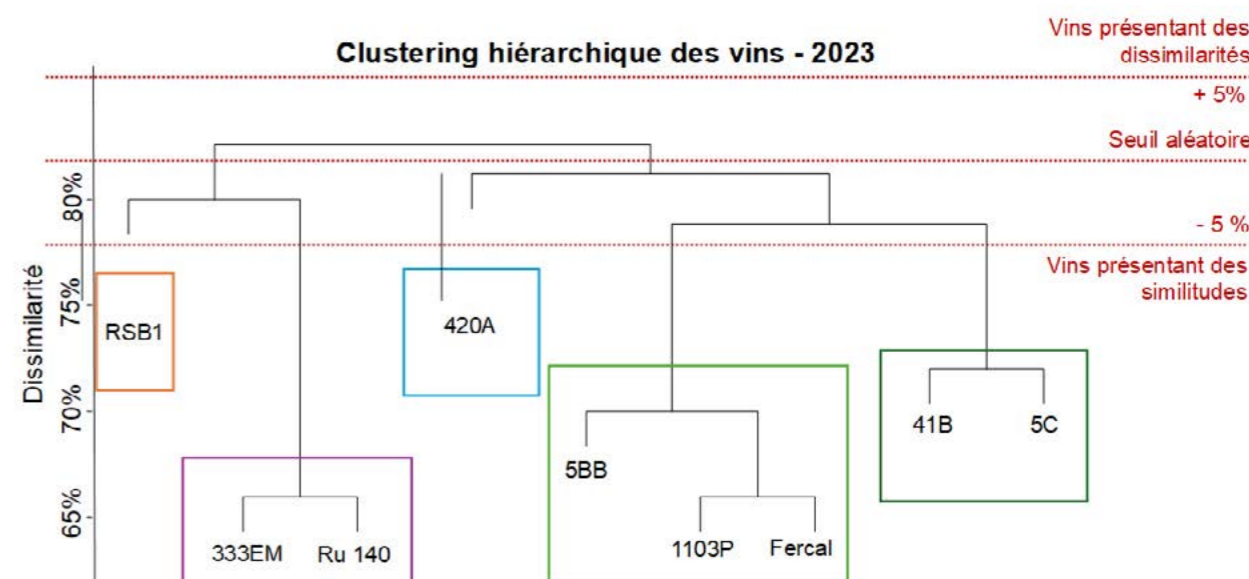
Clustering hiérarchique des vins - 2023

Vins présentant des dissimilarités

+ 5%

Seuil aléatoire

- 5 %

Vins présentant des similitudes

Dissimilarité

80%

75%

70%

65%

RSB1

420A

41B

5C

5BB

333EM

Ru 140

1103P

Fercal